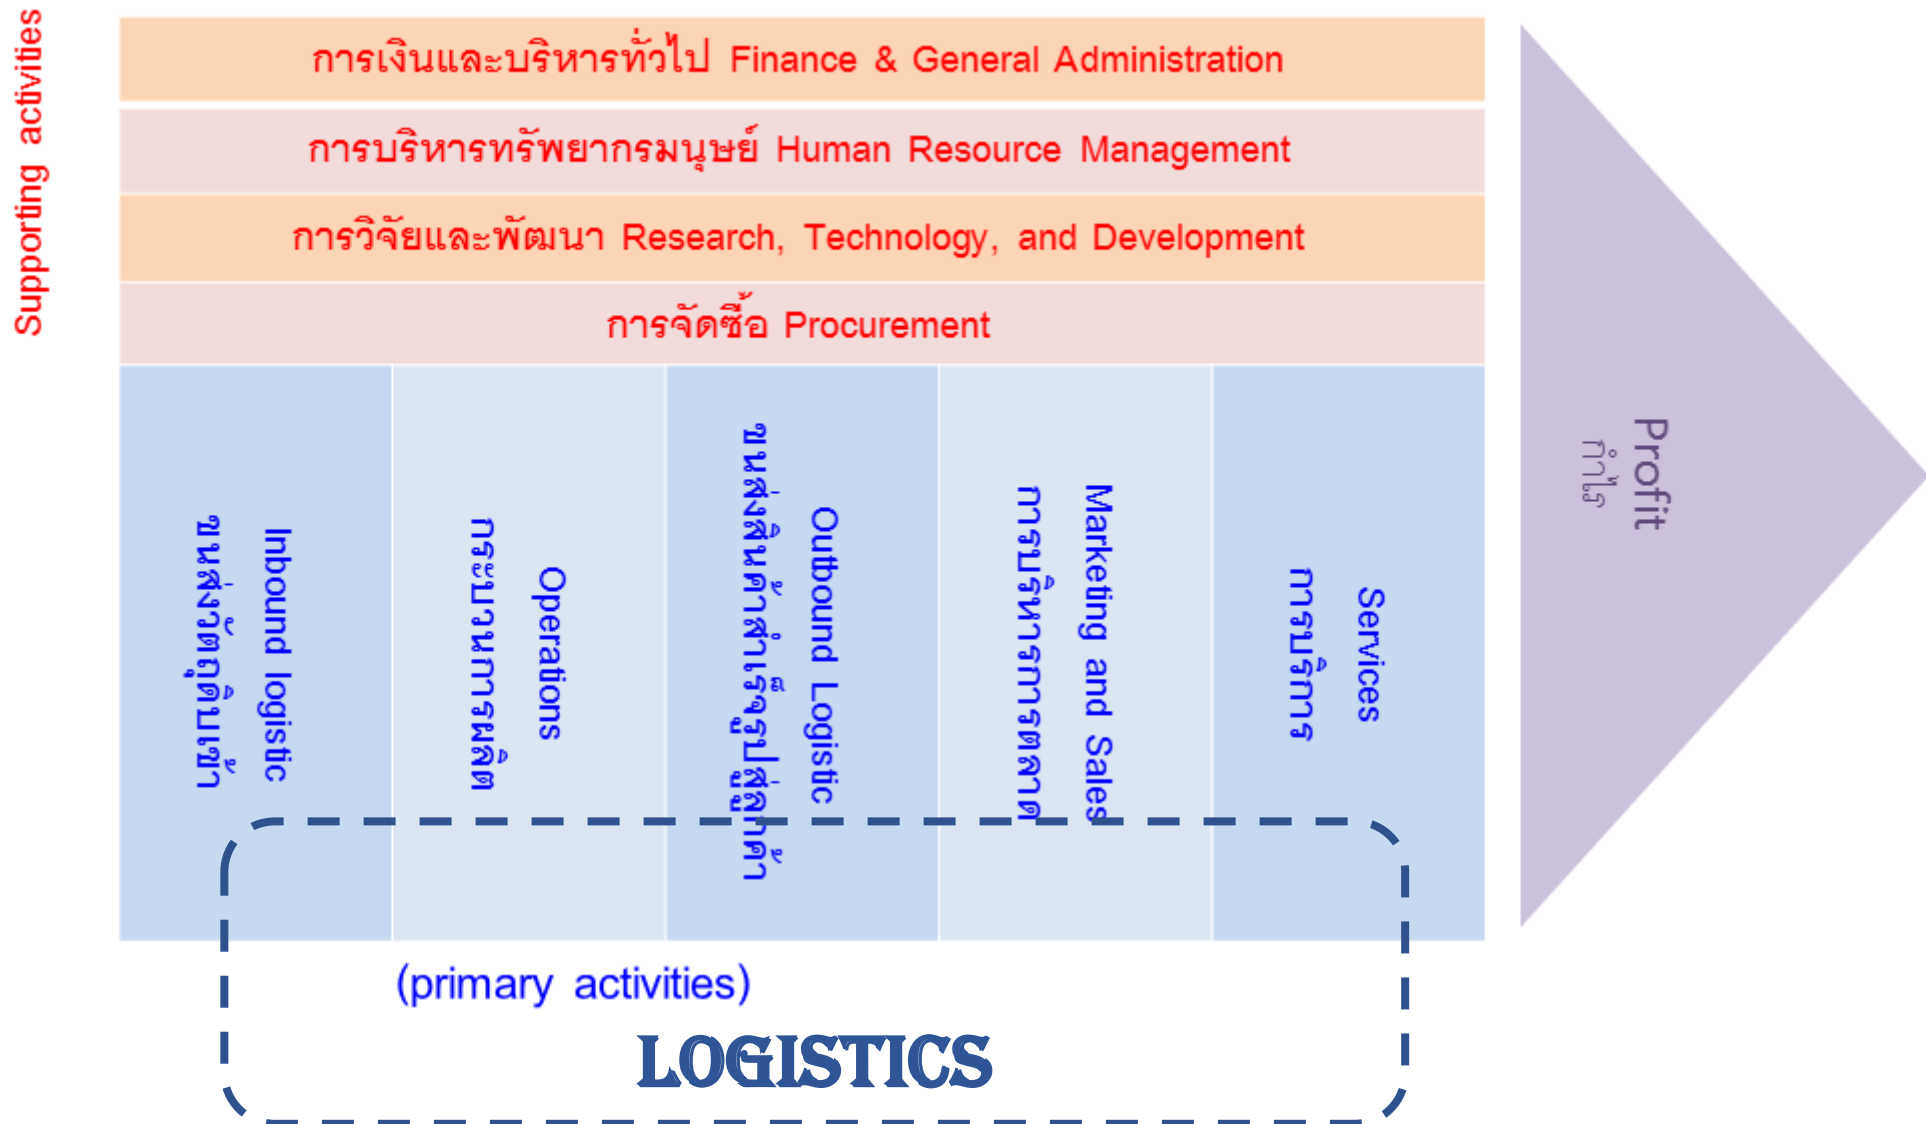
Supporting activities

การเงินและบริหารทั่วไป Finance & General Administration

การบริหารทรัพยากรมนุษย์ Human Resource Management

การวิจัยและพัฒนา Research, Technology, and Development

การจัดซื้อ Procurement

Inbound logistic
ขนส่งวัตถุดิบเข้า

Operations
กระบวนการผลิต

Outbound Logistic
ขนส่งสินค้าสำเร็จรูปสู่ลูกค้า

Marketing and Sales
การบริหารการตลาด

Services
การบริการ

Profit
กำไร

(primary activities)

LOGISTICS